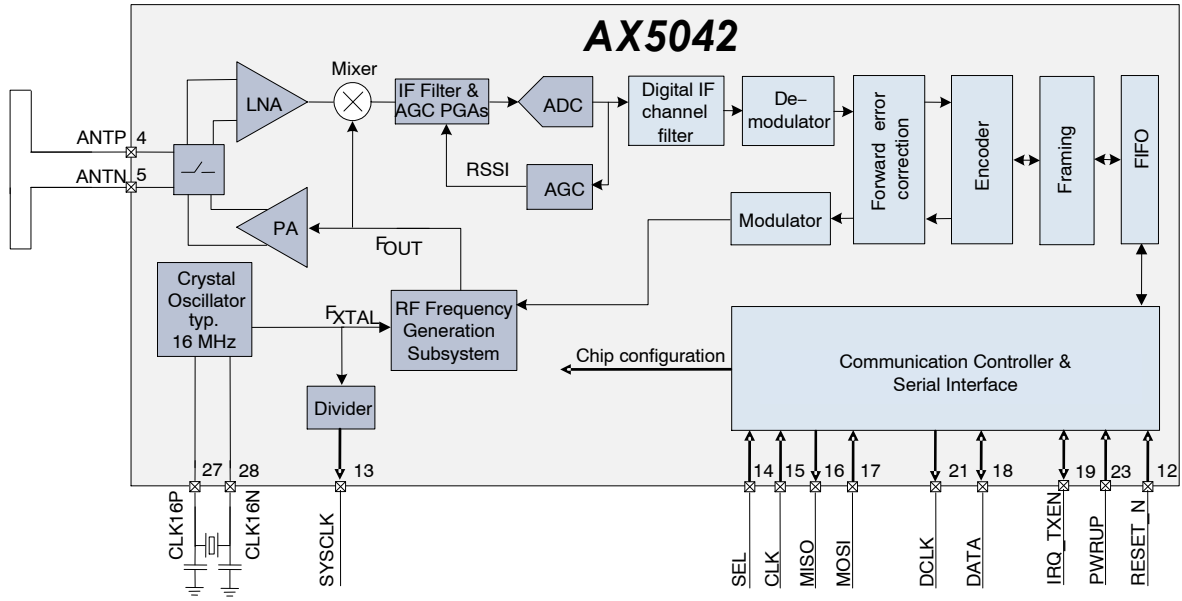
AX5042

Mixer

LNA

IF Filter & AGC PGAs

ADC

Digital IF channel filter

De-modulator

Forward error correction

Encoder

Framing

FIFO

ANTP 4

ANTN 5

RSSI

AGC

PA

$F_{OUT}$

Modulator

Crystal Oscillator typ. 16 MHz

$F_{XTAL}$

RF Frequency Generation Subsystem

Chip configuration

Communication Controller & Serial Interface

Divider

27 28

13

14 15 16 17

21 18

19 23 12

CLK16P

CLK16N

SYSCLK

SEL

CLK

MISO

MOSI

DCLK

DATA

IRQ_TXEN

PWRUP

RESET_N